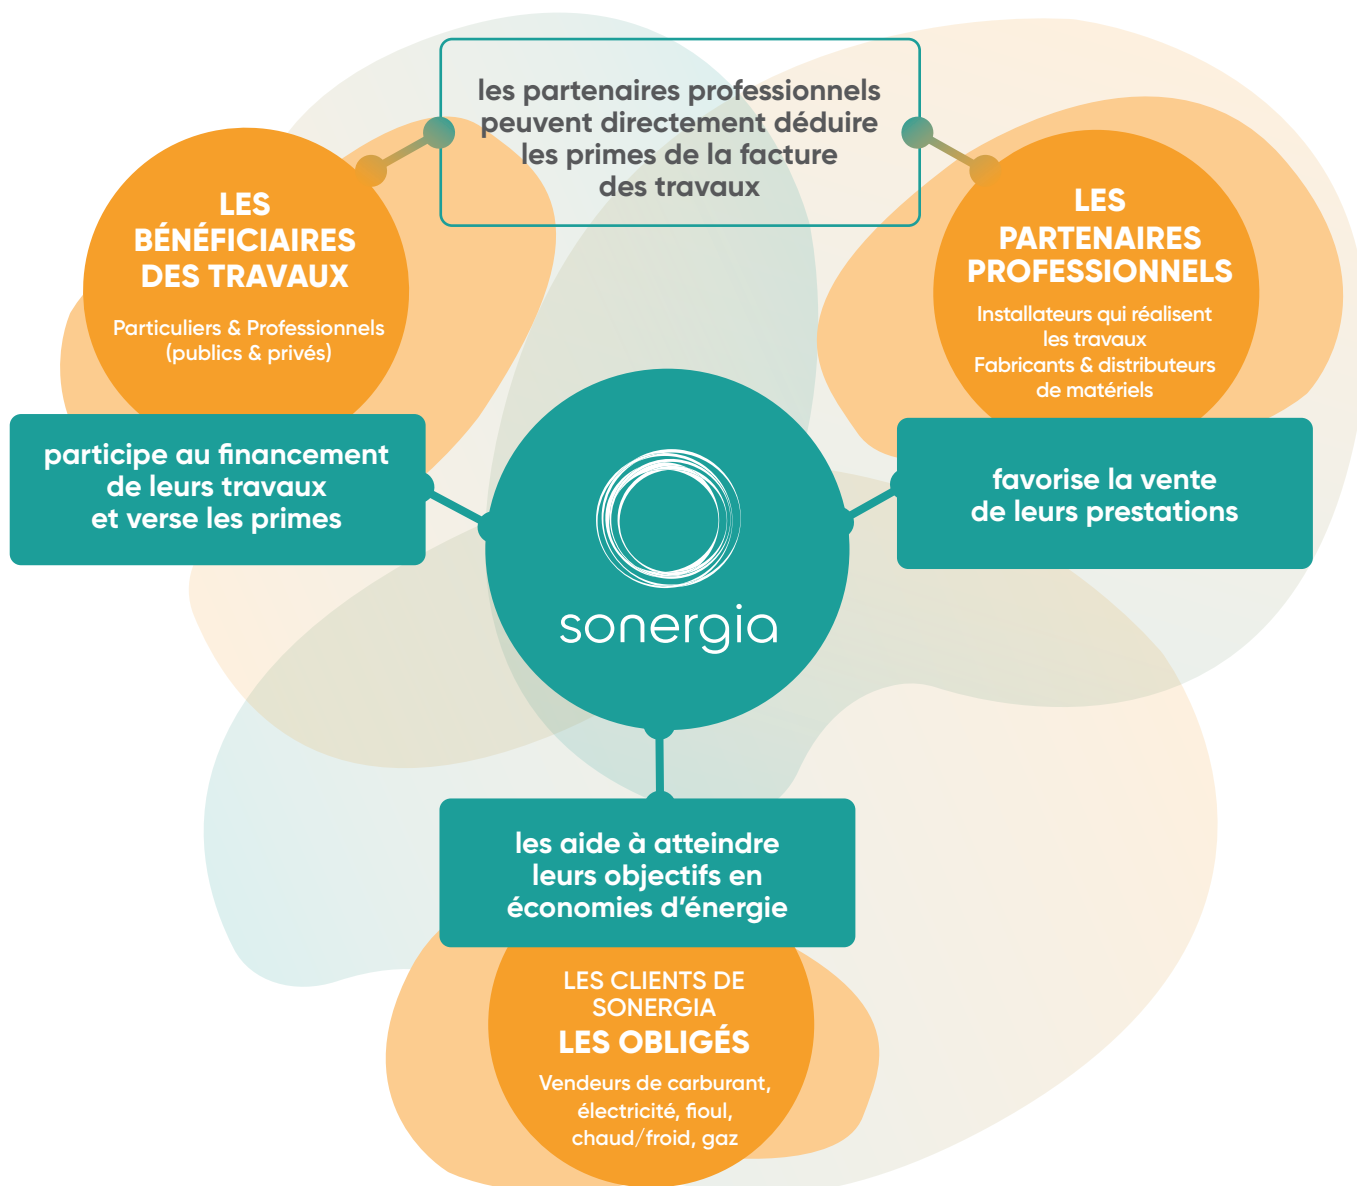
les partenaires professionnels peuvent directement déduire les primes de la facture des travaux

LES BÉNÉFICIAIRES DES TRAVAUX

Particuliers & Professionnels (publics & privés)

LES PARTENAIRES PROFESSIONNELS

Installateurs qui réalisent les travaux
Fabricants & distributeurs de matériels

participe au financement de leurs travaux et verse les primes

sonergia

favorise la vente de leurs prestations

les aide à atteindre leurs objectifs en économies d'énergie

LES CLIENTS DE SONERGIA
LES OBLIGÉS

Vendeurs de carburant, électricité, fioul, chaud/froid, gaz